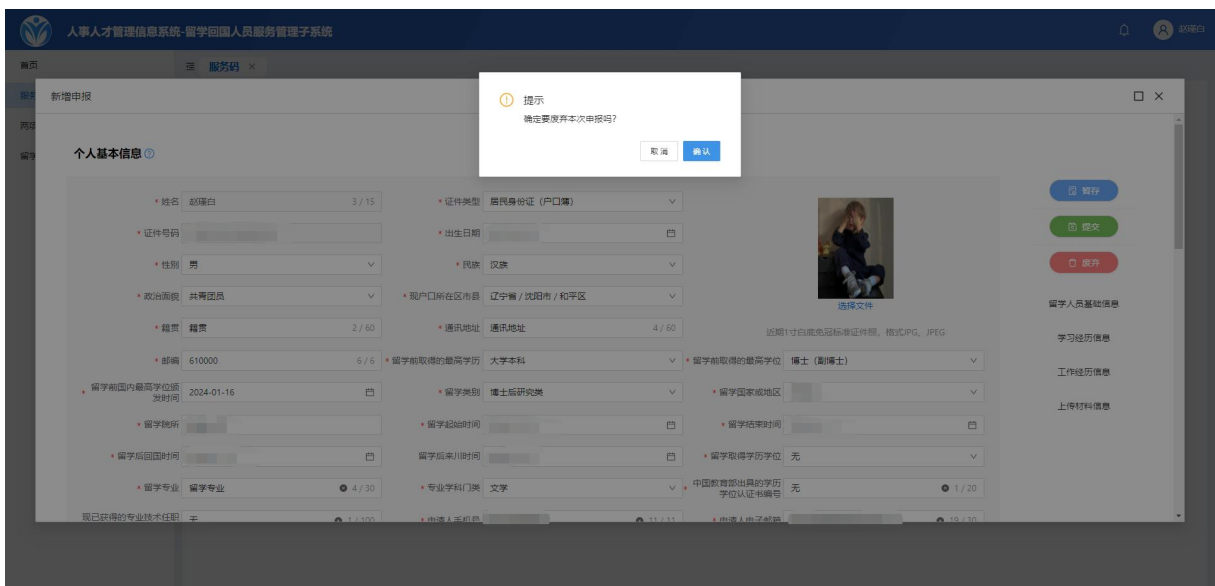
人事人才管理信息系统-留学回国人员服务管理子系统

赵瑾白

首页

服务码 ×

新增申报

提示
确定要废弃本次申报吗?

取 消 确 认

个人基本信息

* 姓名 赵瑾白 3 / 15
* 证件类型 居民身份证（户口簿）
* 证件号码
* 出生日期
* 性别 男
* 民族 汉族
* 政治面貌 共青团员
* 现户口所在区市县 辽宁省 / 沈阳市 / 和平区
* 籍贯 籍贯 2 / 60
* 通讯地址 通讯地址 4 / 60
* 邮编 610000 6 / 6
* 留学前取得的最高学历 大学本科
* 留学前取得的最高学位 博士（副博士）
* 留学前国内最高学位颁发时间 2024-01-16
* 留学类别 博士后研究类
* 留学国家或地区
* 留学院所
* 留学起始时间
* 留学结束时间
* 留学后回国时间
留学后来川时间
* 留学取得学历学位 无
* 留学专业 留学专业 4 / 30
* 专业学科门类 文学
* 中国教育部出具的学历学位认证书编号 无 1 / 20
现已获得的专业技术任职 无 1 / 100
* 申请人手机号 11 / 11
* 申请人电子邮箱 19 / 30

选择文件
近期1寸白底免冠标准证件照，格式JPG、JPEG

暂存
提交
废弃

留学人员基础信息
学习经历信息
工作经历信息
上传材料信息